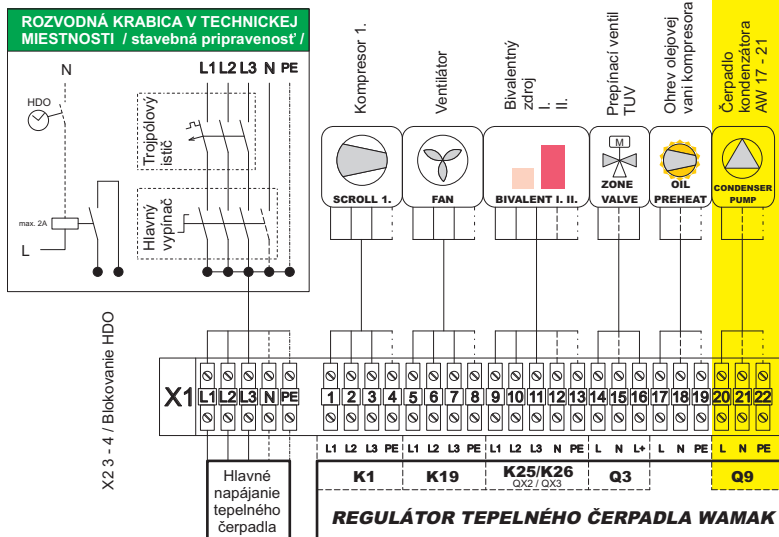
ROZVODNÁ KRABICA V TECHNICKEJ MIESTNOSTI / stavebná pripravenosť /

N

HDO

L1 L2 L3 N PE

Trojpólový istič

Hlavný vypínač

max. 2A

L

Kompresor 1.

Ventilátor

Bivalentný zdroj I. II.

Prepínací ventil TUV

Ohrev olejovej vani kompresora

Čerpadlo kondenzátora AW 17 - 21

SCROLL 1.

FAN

BIVALENT I. II.

M

ZONE VALVE

OIL PREHEAT

CONDENSER PUMP

X1

L1 L2 L3 N PE

1 2 3 4 5 6 7 8 9 10 11 12 13 14 15 16 17 18 19 20 21 22

X2 3 - 4 / Blokovanie HDO

L1 L2 L3 PE | L1 L2 L3 PE | L1 L2 L3 N PE | L N L+ | L N PE | L N PE

K1

K19

K25/K26
QX2 / QX3

Q3

Q9

Hlavné napájanie tepelného čerpadla

REGULÁTOR TEPELNÉHO ČERPADLA WAMAK